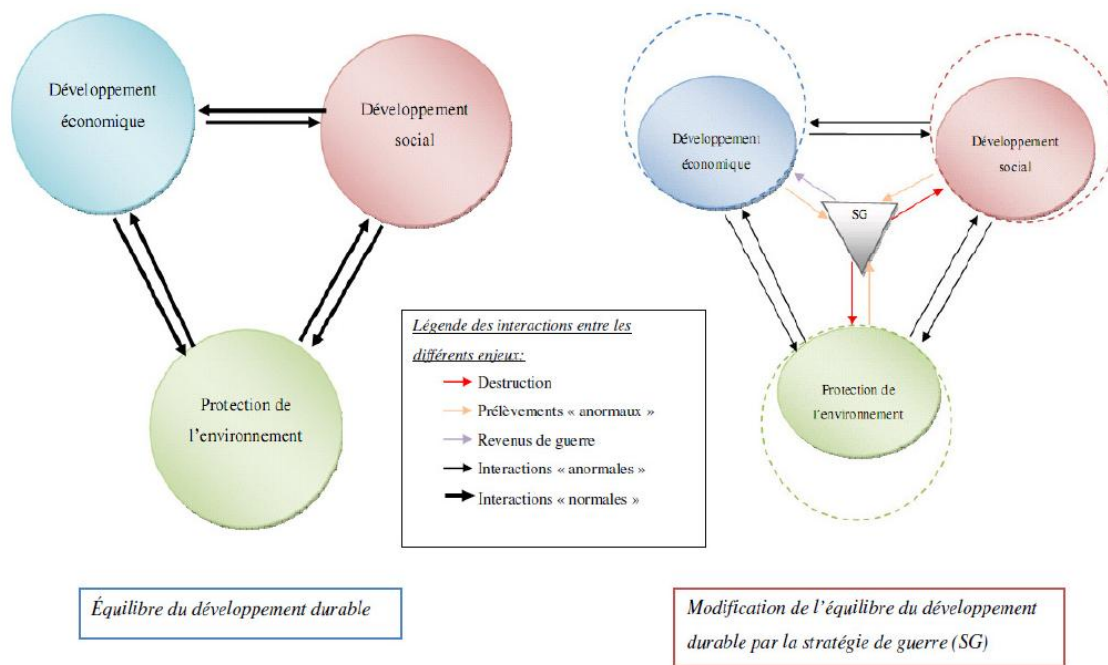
Développement économique

Développement social

Protection de l'environnement

Développement économique

Développement social

SG

Protection de l'environnement

Légende des interactions entre les différents enjeux:

Destruction

Prélèvements « anormaux »

Revenus de guerre

Interactions « anormales »

Interactions « normales »

Équilibre du développement durable

Modification de l'équilibre du développement durable par la stratégie de guerre (SG)